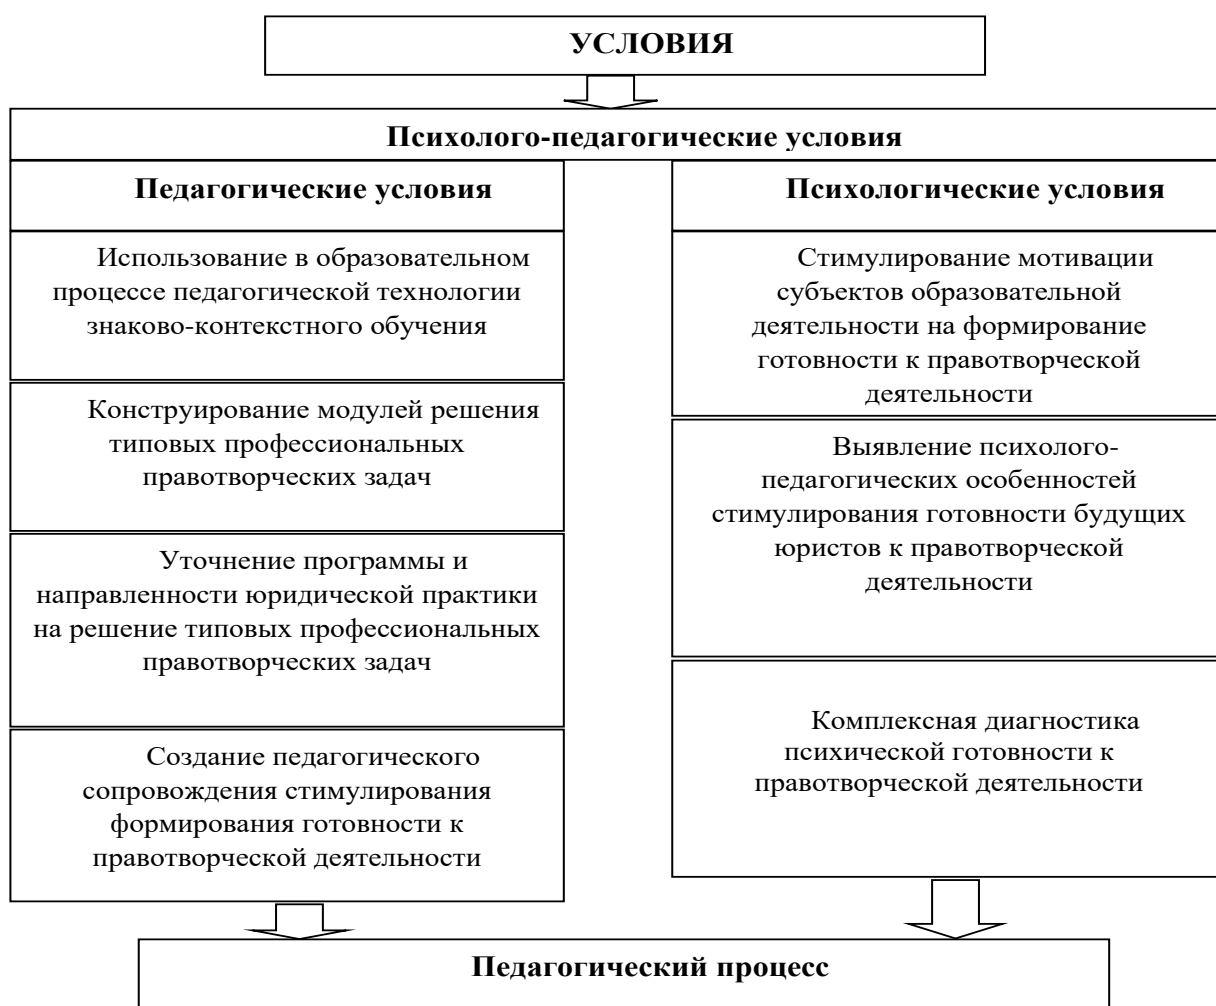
УСЛОВИЯ

Психолого-педагогические условия

Педагогические условия

Использование в образовательном процессе педагогической технологии знаково-контекстного обучения

Конструирование модулей решения типовых профессиональных правотворческих задач

Уточнение программы и направленности юридической практики на решение типовых профессиональных правотворческих задач

Создание педагогического сопровождения стимулирования формирования готовности к правотворческой деятельности

Психологические условия

Стимулирование мотивации субъектов образовательной деятельности на формирование готовности к правотворческой деятельности

Выявление психолого-педагогических особенностей стимулирования готовности будущих юристов к правотворческой деятельности

Комплексная диагностика психической готовности к правотворческой деятельности

Педагогический процесс